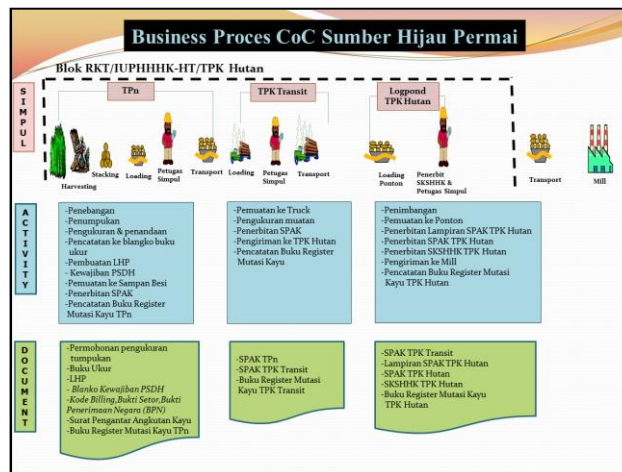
Business Proces CoC Sumber Hijau Permai

Blok RKT/IUPHHHK-HT/TPK Hutan

SIMPUL

TPn

Harvesting Stacking Loading Petugas Simpul Transport

TPK Transit

Loading Petugas Simpul Transport

Logpond TPK Hutan

Loading Ponton Penerbit SKSHHK & Petugas Simpul

Transport Mill

ACTIVITY

-Penebangan
-Penumpukan
-Pengukuran & penandaan
-Pencatatan ke blangko buku ukur
-Pembuatan LHP
- Kewajiban PSDH
-Pemuatan ke Sampan Besi
-Penerbitan SPAK
-Pencatatan Buku Register Mutasi Kayu TPn

-Pemuatan ke Truck
-Pengukuran muatan
-Penerbitan SPAK
-Pengiriman ke TPK Hutan
-Pencatatan Buku Register Mutasi Kayu

-Penimbangan
-Pemuatan ke Ponton
-Penerbitan Lampiran SPAK TPK Hutan
-Penerbitan SPAK TPK Hutan
-Penerbitan SKSHHK TPK Hutan
-Pengiriman ke Mill
-Pencatatan Buku Register Mutasi Kayu TPK Hutan

DOCUMENT

-Permohonan pengukuran tumpukan
-Buku Ukur
-LHP
-Blanko Kewajiban PSDH
-Kode Billing,Bukti Setor,Bukti Penerimaan Negara (BPN)
-Surat Pengantar Angkutan Kayu
-Buku Register Mutasi Kayu TPn

-SPAK TPn
-SPAK TPK Transit
-Buku Register Mutasi Kayu TPK Transit

-SPAK TPK Transit
-Lampiran SPAK TPK Hutan
-SPAK TPK Hutan
-SKSHHK TPK Hutan
-Buku Register Mutasi Kayu TPK Hutan